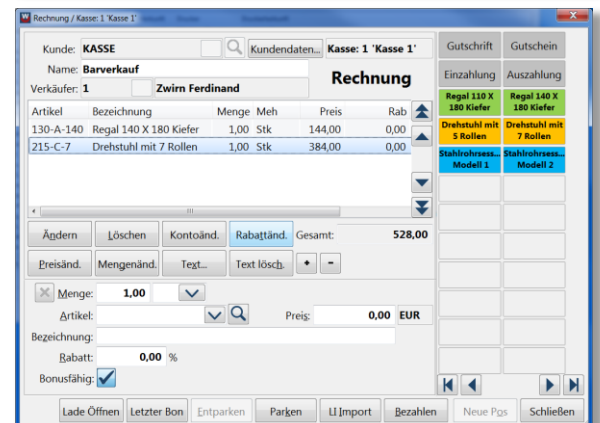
Rechnung / Kasse: 1 'Kasse 1'

Kunde: KASSE
Kundendaten...
Kasse: 1 'Kasse 1'
Name: Barverkauf
Rechnung
Verkäufer: 1
Zwirn Ferdinand

| Artikel | Bezeichnung | Menge | Meh | Preis | Rab |
|---|---|---|---|---|---|
| 130-A-140 | Regal 140 X 180 Kiefer | 1,00 | Stk | 144,00 | 0,00 |
| 215-C-7 | Drehstuhl mit 7 Rollen | 1,00 | Stk | 384,00 | 0,00 |

Ändern
Löschen
Kontoänd.
Rabattänd.
Gesamt:
528,00
Preisänd.
Mengenänd.
Text...
Text lösch.
+
-

Menge: 1,00
Artikel:
Preis: 0,00 EUR
Bezeichnung:
Rabatt: 0,00 %
Bonusfähig:

Gutschrift
Gutschein
Einzahlung
Auszahlung
Regal 110 X 180 Kiefer
Regal 140 X 180 Kiefer
Drehstuhl mit 5 Rollen
Drehstuhl mit 7 Rollen
Stahlrohrsess... Modell 1
Stahlrohrsess... Modell 2

Lade Öffnen
Letzter Bon
Entparken
Parken
LI Import
Bezahlen
Neue Pos
Schließen